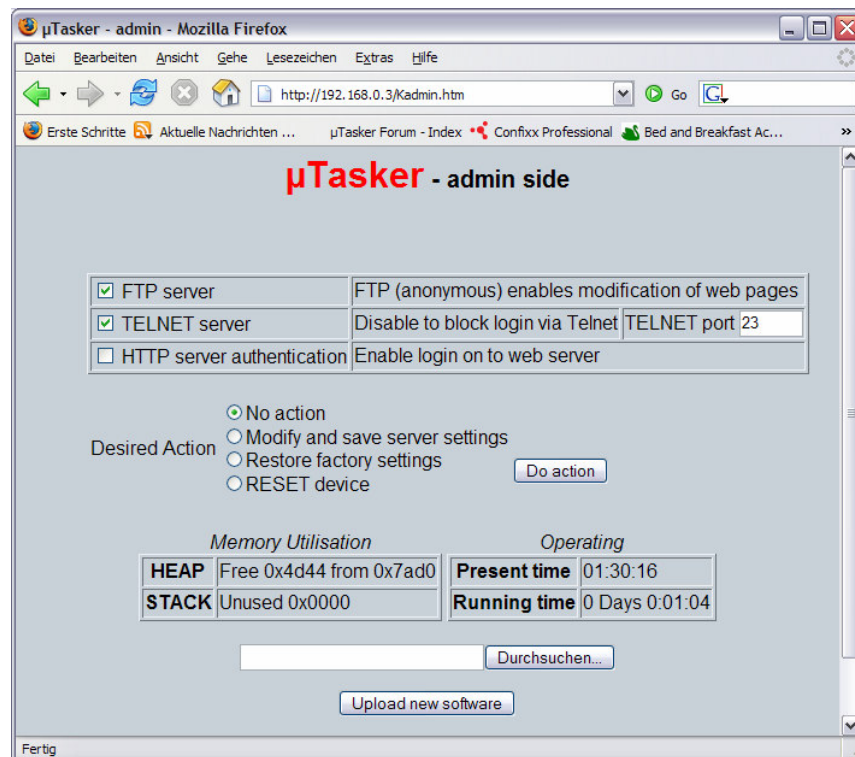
µTasker - admin - Mozilla Firefox

Datei Bearbeiten Ansicht Gehe Lesezeichen Extras Hilfe

http://192.168.0.3/Kadmin.htm Go

Erste Schritte Aktuelle Nachrichten ... µTasker Forum - Index Confixx Professional Bed and Breakfast Ac... »

µTasker - admin side

| ☑ FTP server | FTP (anonymous) enables modification of web pages | |
|---|---|---|
| ☑ TELNET server | Disable to block login via Telnet | TELNET port 23 |
| ☐ HTTP server authentication | Enable login on to web server | |

Desired Action
◉ No action
○ Modify and save server settings
○ Restore factory settings
○ RESET device

Do action

Memory Utilisation

| HEAP | Free 0x4d44 from 0x7ad0 |
|---|---|
| STACK | Unused 0x0000 |

Operating

| Present time | 01:30:16 |
|---|---|
| Running time | 0 Days 0:01:04 |

Durchsuchen...

Upload new software

Fertig